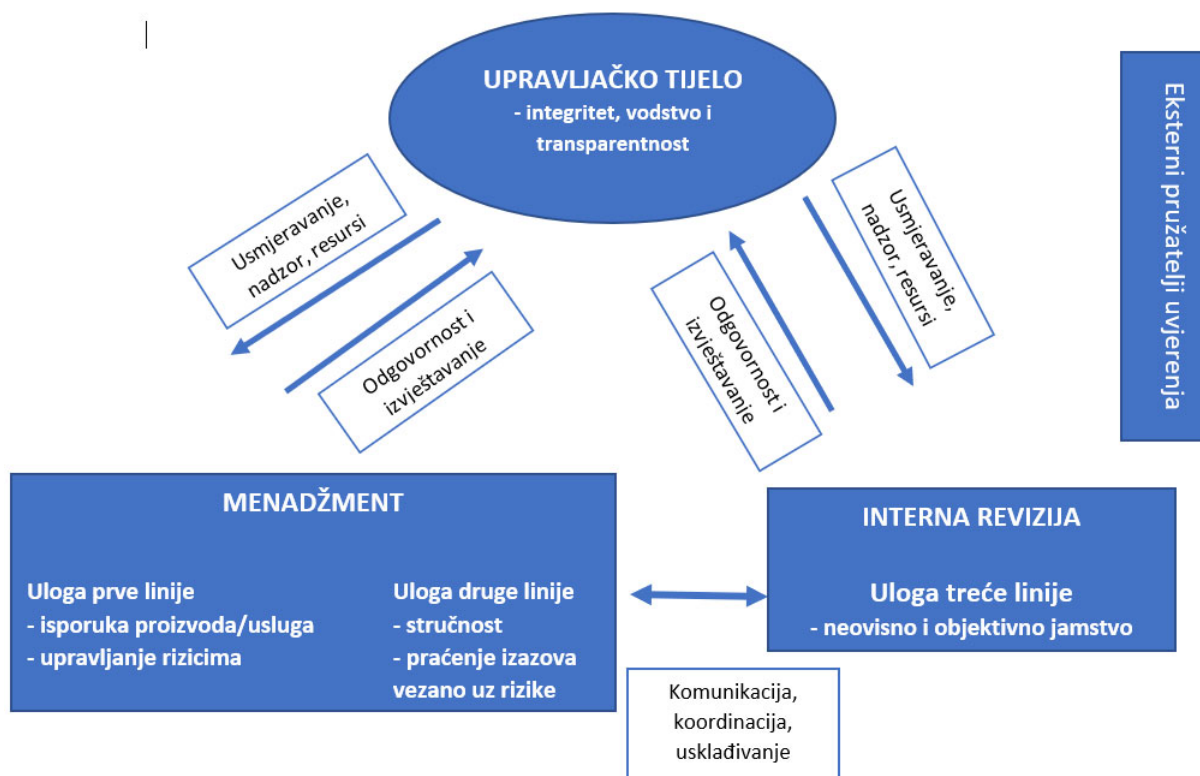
UPRAVLJAČKO TIJELO
- integritet, vodstvo i transparentnost

Eksterni pružatelji uvjerenja

Usmjeravanje, nadzor, resursi

Odgovornost i izvještavanje

Odgovornost i izvještavanje

Usmjeravanje, nadzor, resursi

MENADŽMENT

Uloga prve linije
- isporuka proizvoda/usluga
- upravljanje rizicima

Uloga druge linije
- stručnost
- praćenje izazova vezano uz rizike

INTERNA REVIZIJA

Uloga treće linije
- neovisno i objektivno jamstvo

Komunikacija, koordinacija, usklađivanje